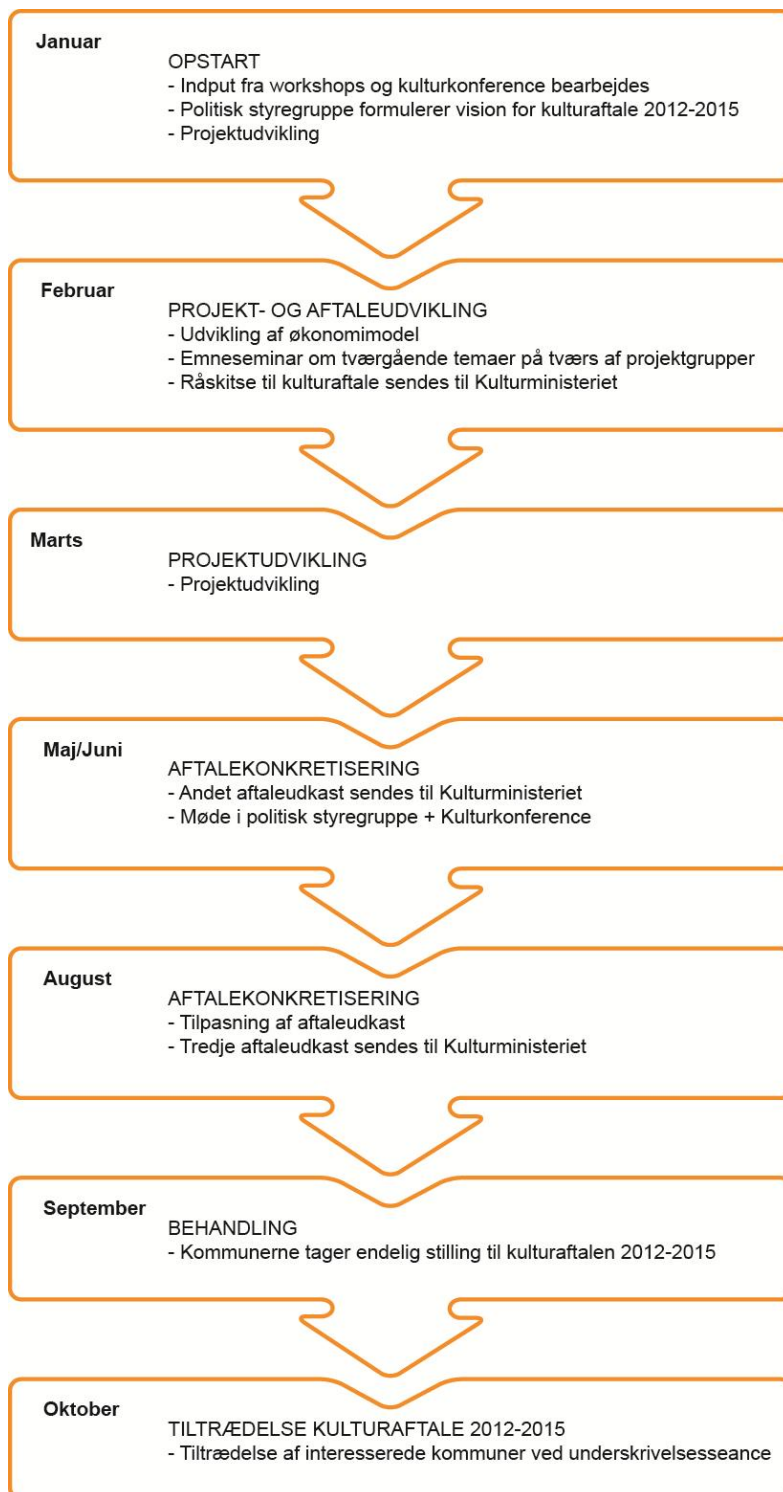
Januar

OPSTART
- Indput fra workshops og kulturkonference bearbejdes
- Politisk styregruppe formulerer vision for kulturaftale 2012-2015
- Projektudvikling

Februar

PROJEKT- OG AFTALEUDVIKLING
- Udvikling af økonomimodel
- Emneseminar om tværgående temaer på tværs af projektgrupper
- Råskitse til kulturaftale sendes til Kulturministeriet

Marts

PROJEKTUDVIKLING
- Projektudvikling

Maj/Juni

AFTALEKONKRETISERING
- Andet aftaleudkast sendes til Kulturministeriet
- Møde i politisk styregruppe + Kulturkonference

August

AFTALEKONKRETISERING
- Tilpasning af aftaleudkast
- Tredje aftaleudkast sendes til Kulturministeriet

September

BEHANDLING
- Kommunerne tager endelig stilling til kulturaftalen 2012-2015

Oktober

TILTRÆDELSE KULTURAFTALE 2012-2015
- Tiltrædelse af interesserede kommuner ved underskrivelsesseance